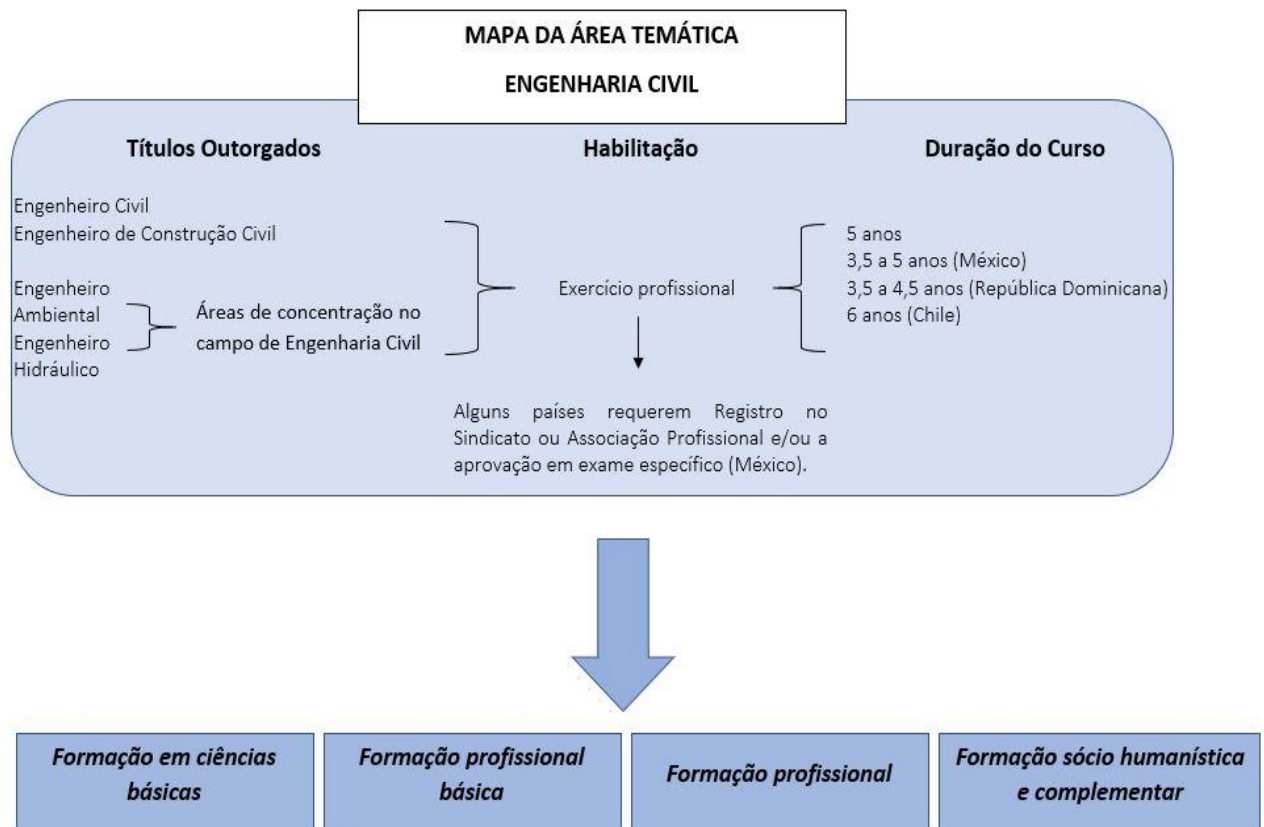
MAPA DA ÁREA TEMÁTICA

ENGENHARIA CIVIL

Títulos Outorgados

Habilitação

Duração do Curso

Engenheiro Civil
Engenheiro de Construção Civil

Engenheiro Ambiental
Engenheiro Hidráulico

Áreas de concentração no campo de Engenharia Civil

Exercício profissional

5 anos
3,5 a 5 anos (México)
3,5 a 4,5 anos (República Dominicana)
6 anos (Chile)

Alguns países requerem Registro no Sindicato ou Associação Profissional e/ou a aprovação em exame específico (México).

Formação em ciências básicas

Formação profissional básica

Formação profissional

Formação sócio humanística e complementar